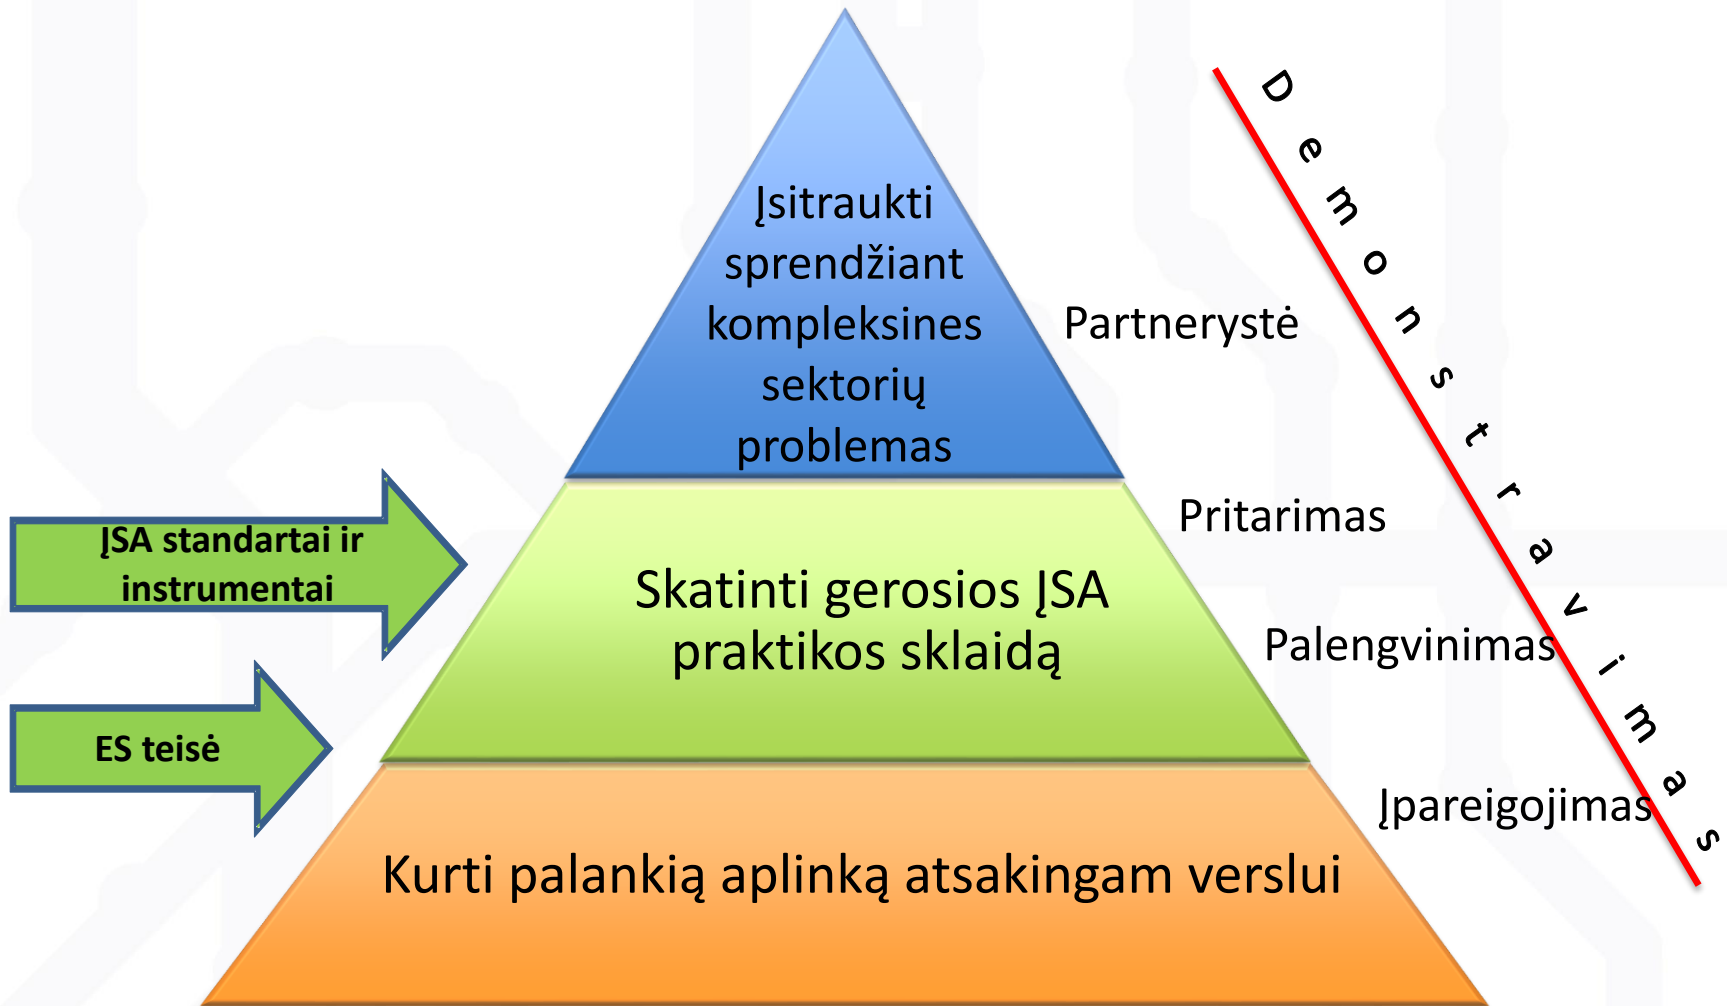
Įsitraukti sprendžiant kompleksines sektorių problemas

Partnerystė

ĮSA standartai ir instrumentai

Pritarimas

Skatinti gerosios ĮSA praktikos sklaidą

Palengvinimas

ES teisė

Įpareigojimas

Kurti palankią aplinką atsakingam verslui

Demonstravimas